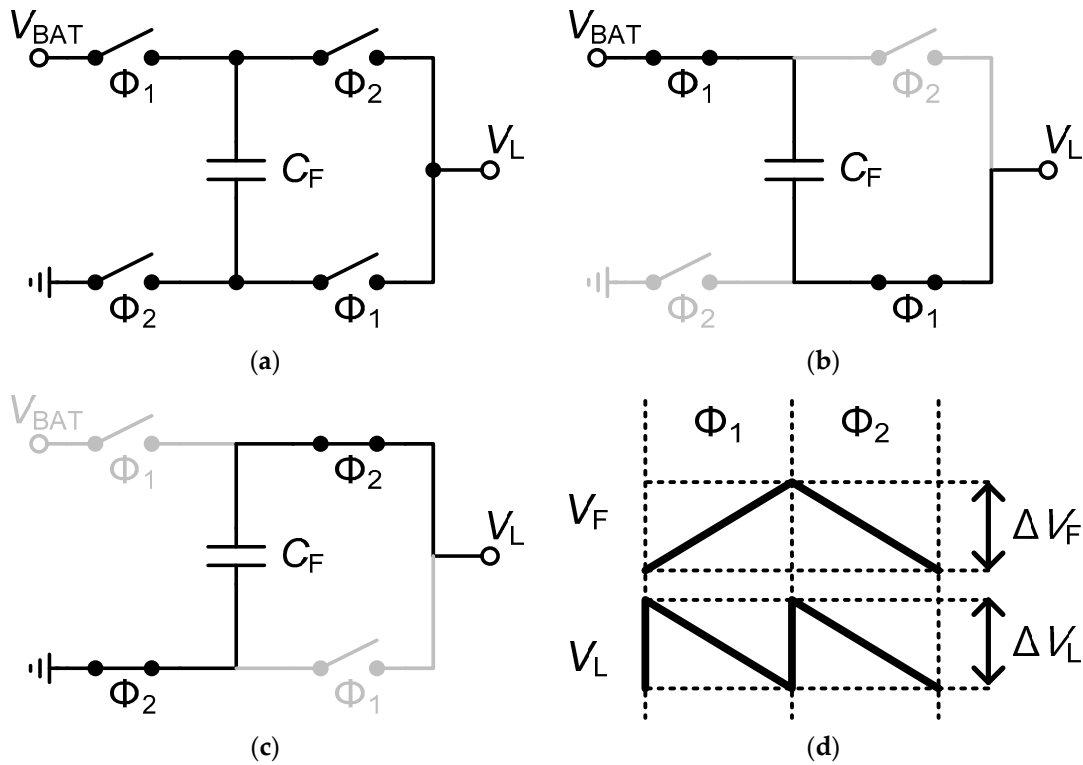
$V_{BAT}$
$\Phi_1$
$\Phi_2$
$C_F$
$V_L$
$\Phi_2$
$\Phi_1$
(a)

$V_{BAT}$
$\Phi_1$
$\Phi_2$
$C_F$
$V_L$
$\Phi_2$
$\Phi_1$
(b)

$V_{BAT}$
$\Phi_1$
$\Phi_2$
$C_F$
$V_L$
$\Phi_2$
$\Phi_1$
(c)

$\Phi_1$
$\Phi_2$
$V_F$
$\Delta V_F$
$V_L$
$\Delta V_L$
(d)